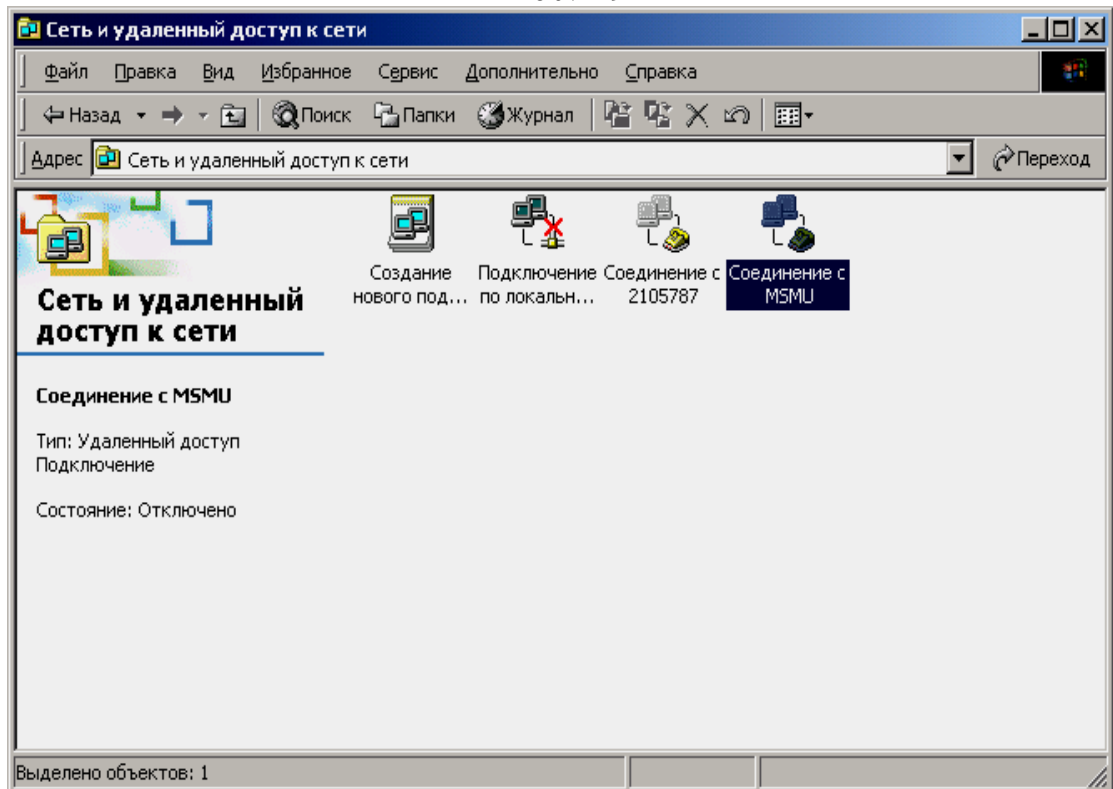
Сеть и удаленный доступ к сети

Файл Правка Вид Избранное Сервис Дополнительно Справка

Назад Поиск Папки Журнал

Адрес Сеть и удаленный доступ к сети

Переход

Сеть и удаленный доступ к сети

Создание нового под...

Подключение по локальн...

Соединение с 2105787

Соединение с MSMU

Соединение с MSMU

Тип: Удаленный доступ Подключение

Состояние: Отключено

Выделено объектов: 1